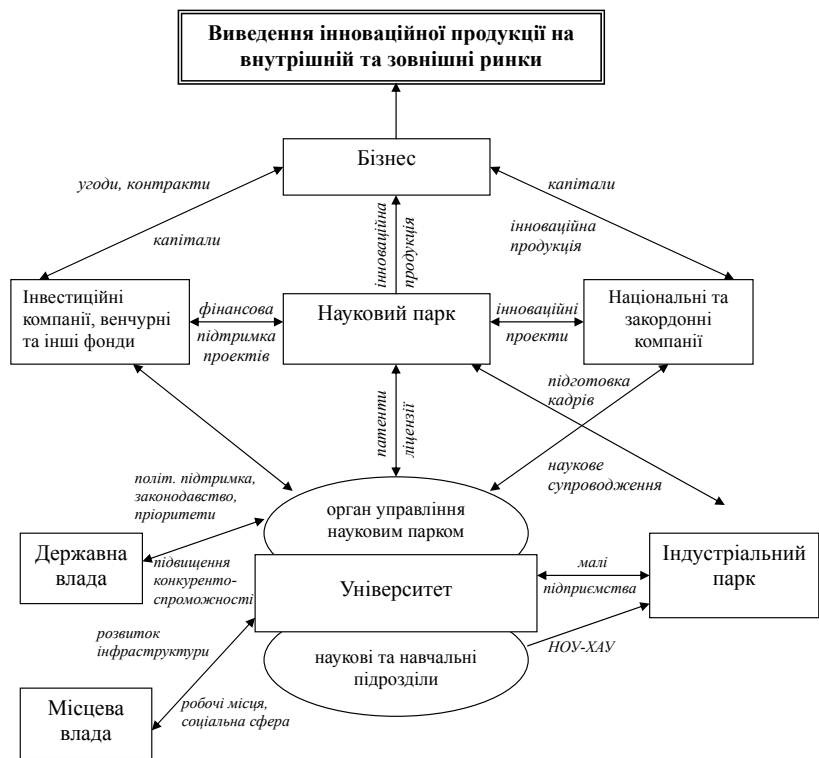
Виведення інноваційної продукції на внутрішній та зовнішні ринки

Бізнес

угоди, контракти

капітали

капітали

інноваційна продукція

інноваційна продукція

Інвестиційні компанії, венчурні та інші фонди

фінансова підтримка проектів

Науковий парк

інноваційні проекти

Національні та закордонні компанії

патенти ліцензії

підготовка кадрів

наукове супроводження

політ. підтримка, законодавство, пріоритети

орган управління науковим парком

Державна влада

підвищення конкуренто-спроможності

Університет

малі підприємства

Індустріальний парк

розвиток інфраструктури

наукові та навчальні підрозділи

НОУ-ХАУ

Місцева влада

робочі місця, соціальна сфера